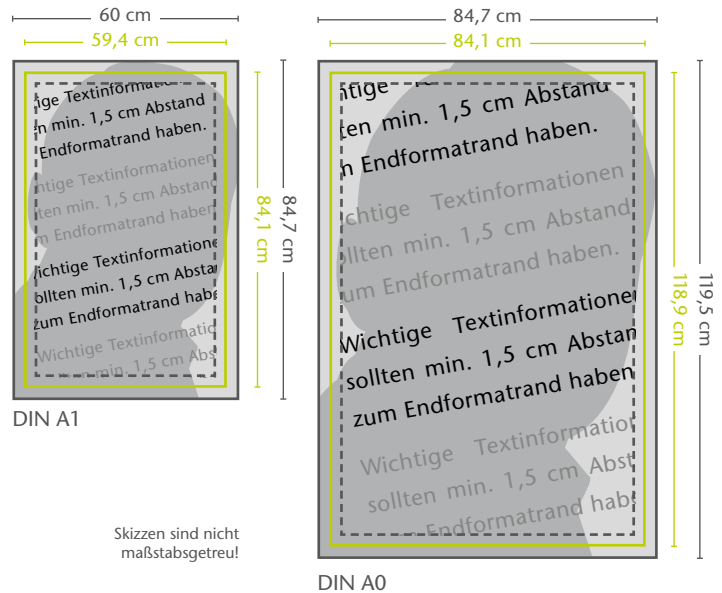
60 cm
59,4 cm
84,7 cm
84,1 cm

tige Textinformation
n min. 1,5 cm Abstand
Endformatrand haben.

ichtige Textinformationen
llten min. 1,5 cm Abstand
m Endformatrand haben

Wichtige Textinformatione
sollten min. 1,5 cm Abstand
zum Endformatrand habe

Wichtige Textinformatio
llten min. 1,5 cm Abst

DIN A1

84,7 cm
84,1 cm
119,5 cm
118,9 cm

n min. 1,5 cm Abstand
ten min. 1,5 cm Abstand
n Endformatrand haben.

Wichtige Textinformationen
sollten min. 1,5 cm Abstand
zum Endformatrand haben.

Wichtige Textinformatione
sollten min. 1,5 cm Abstan
zum Endformatrand haben

Wichtige Textinformatio
sollten min. 1,5 cm Abst
Endformatrand haben.

Skizzen sind nicht maßstabsgetreu!

DIN A0